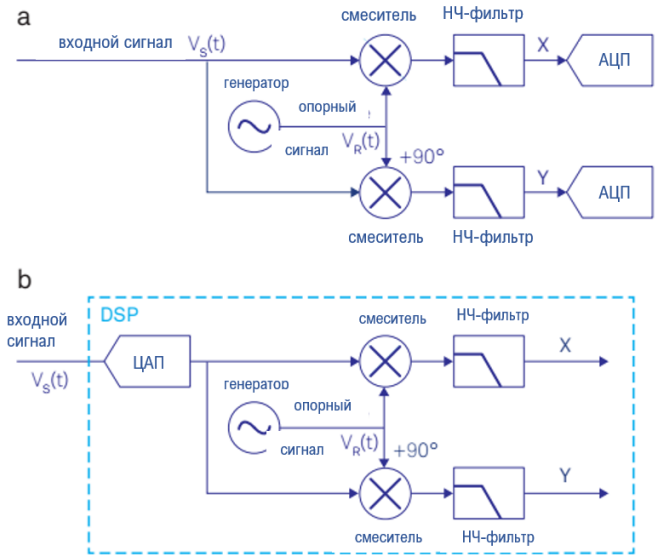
a

входной сигнал $V_S(t)$

смеситель

НЧ-фильтр

X

АЦП

генератор

опорный

сигнал

$V_R(t)$

+90°

Y

АЦП

смеситель

НЧ-фильтр

b

входной сигнал

$V_S(t)$

DSP

ЦАП

смеситель

НЧ-фильтр

X

генератор

опорный

сигнал

$V_R(t)$

+90°

Y

смеситель

НЧ-фильтр